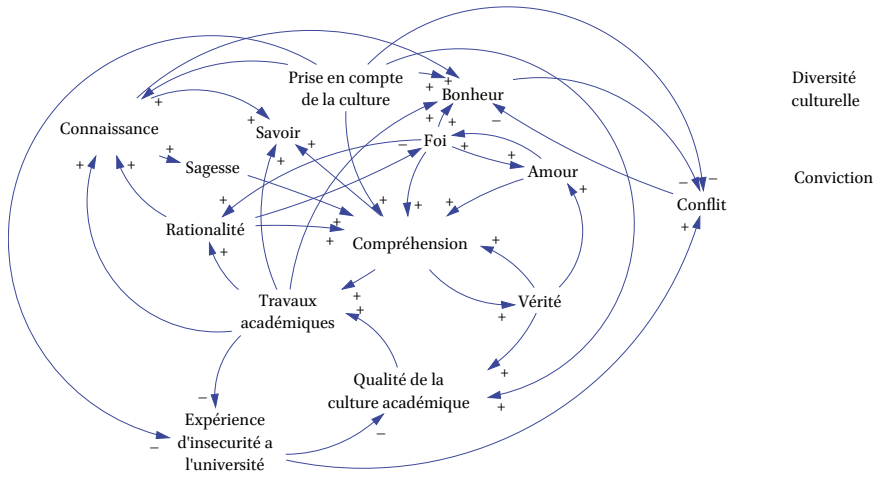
Prise en compte de la culture
Bonheur
Diversité culturelle
Connaissance
Savoir
Foi
Sagesse
Amour
Conviction
Conflit
Rationalité
Compréhension
Travaux académiques
Vérité
Qualité de la culture académique
Expérience d'insecurité a l'université
+
+
+
+
+
+
+
+
+
+
+
+
+
+
+
+
+
+
+
+
+
+
+
+
+
+
–
–
–
–
–
–
–
–